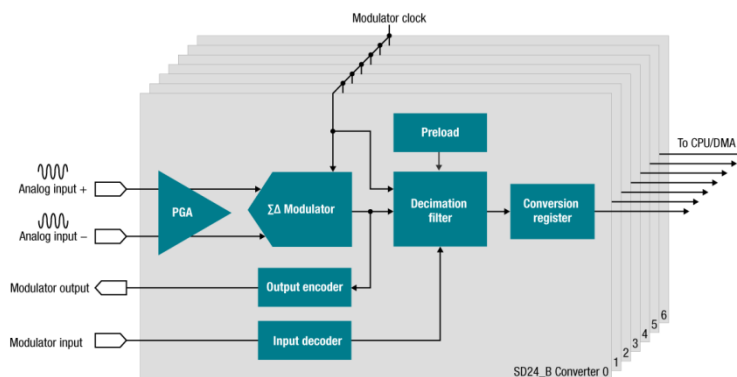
Modulator clock

Preload

To CPU/DMA

Analog input +

Analog input –

PGA

ΣΔ Modulator

Decimation filter

Conversion register

Modulator output

Output encoder

Modulator input

Input decoder

SD24_B Converter 0

1

2

3

4

5

6